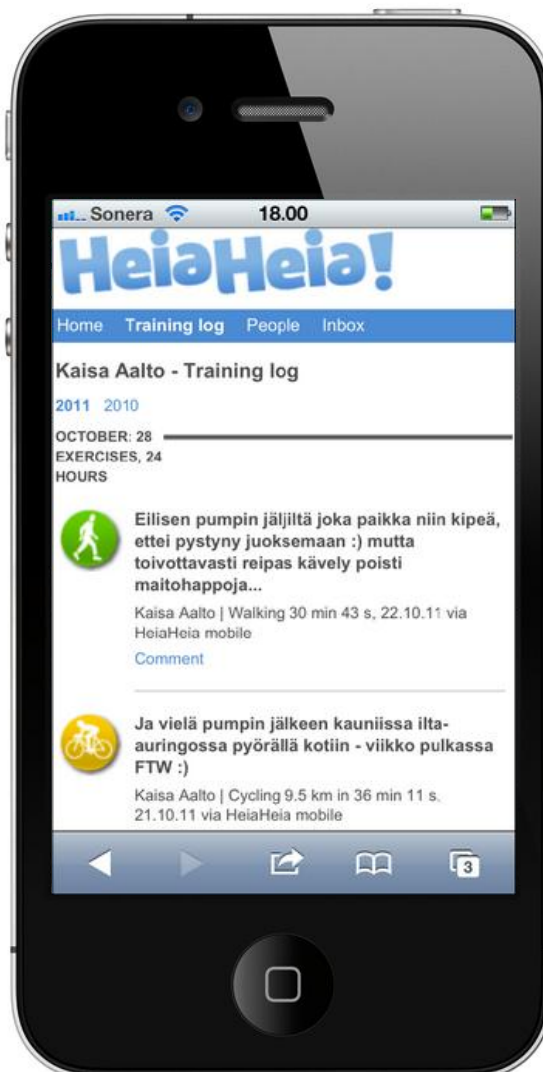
Sonera 18.00

HeiaHeia!

Home Training log People Inbox

Kaisa Aalto - Training log

2011 2010

OCTOBER: 28 EXERCISES, 24 HOURS

Eilisen pumpin jäljiltä joka paikka niin kipeä, ettei pystyny juoksemaan :) mutta toivottavasti reipas kävely poisti maitohappoja...

Kaisa Aalto | Walking 30 min 43 s, 22.10.11 via HeiaHeia mobile

Comment

Ja vielä pumpin jälkeen kauniissa ilta-auringossa pyörällä kotiin - viikko pulkassa FTW :)

Kaisa Aalto | Cycling 9.5 km in 36 min 11 s, 21.10.11 via HeiaHeia mobile

3